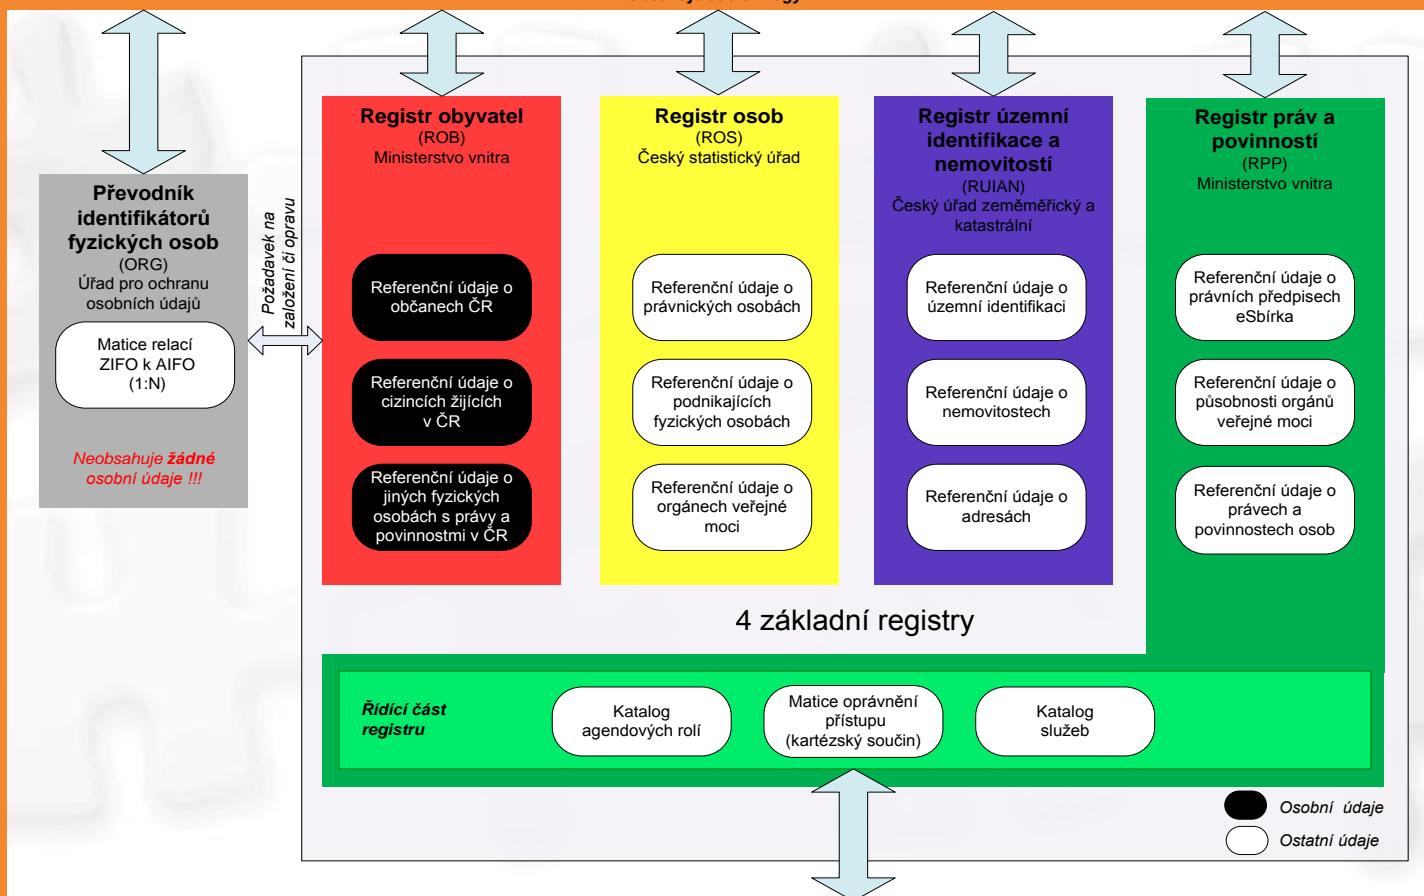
Převodník identifikátorů fyzických osob
(ORG)
Úřad pro ochranu osobních údajů

Matice relací ZIFO k AIFO (1:N)

Neobsahuje žádné osobní údaje !!!

Požadavek na založení či opravu

Registr obyvatel
(ROB)
Ministerstvo vnitra

Referenční údaje o občanech ČR

Referenční údaje o cizincích žijících v ČR

Referenční údaje o jiných fyzických osobách s právy a povinnostmi v ČR

Registr osob
(ROS)
Český statistický úřad

Referenční údaje o právnických osobách

Referenční údaje o podnikajících fyzických osobách

Referenční údaje o orgánech veřejné moci

Registr územní identifikace a nemovitostí
(RUIAN)
Český úřad zeměměřický a katastrální

Referenční údaje o územní identifikaci

Referenční údaje o nemovitostech

Referenční údaje o adresách

Registr práv a povinností
(RPP)
Ministerstvo vnitra

Referenční údaje o právních předpisech eSbírka

Referenční údaje o působnosti orgánů veřejné moci

Referenční údaje o právech a povinnostech osob

4 základní registry

Řídící část registru

Katalog agendových rolí

Matice oprávnění přístupu (kartézský součin)

Katalog služeb

Osobní údaje
Ostatní údaje